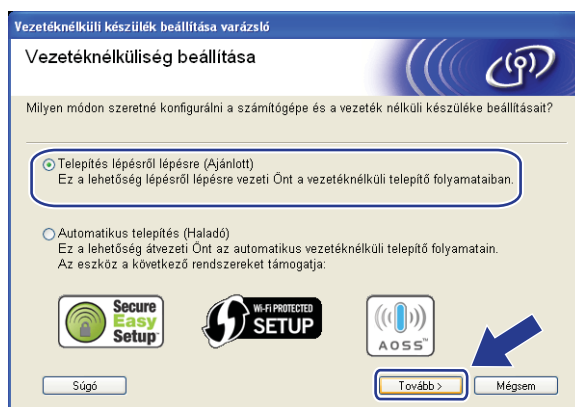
Vezetéknélküli készülék beállítása varázsló

Vezetéknélküliség beállítása

Milyen módon szeretné konfigurálni a számítógépe és a vezeték nélküli készüléke beállításait?

Telepítés lépésről lépésre (Ajánlott)
Ez a lehetőség lépésről lépésre vezeti Önt a vezetéknélküli telepítő folyamataiban.

Automatikus telepítés (Haladó)
Ez a lehetőség átvezeti Önt az automatikus vezetéknélküli telepítő folyamatain.
Az eszköz a következő rendszereket támogatja:

Secure Easy Setup

WI-FI PROTECTED SETUP

AOSS

Súgó

Tovább >

Mégsem